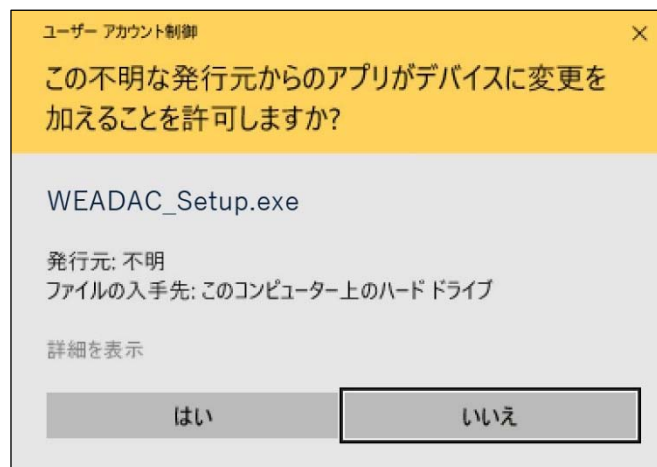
ユーザー アカウント制御

×

この不明な発行元からのアプリがデバイスに変更を加えることを許可しますか?

WEADAC_Setup.exe

発行元: 不明
ファイルの入手先: このコンピューター上のハード ドライブ

詳細を表示

はい

いいえ